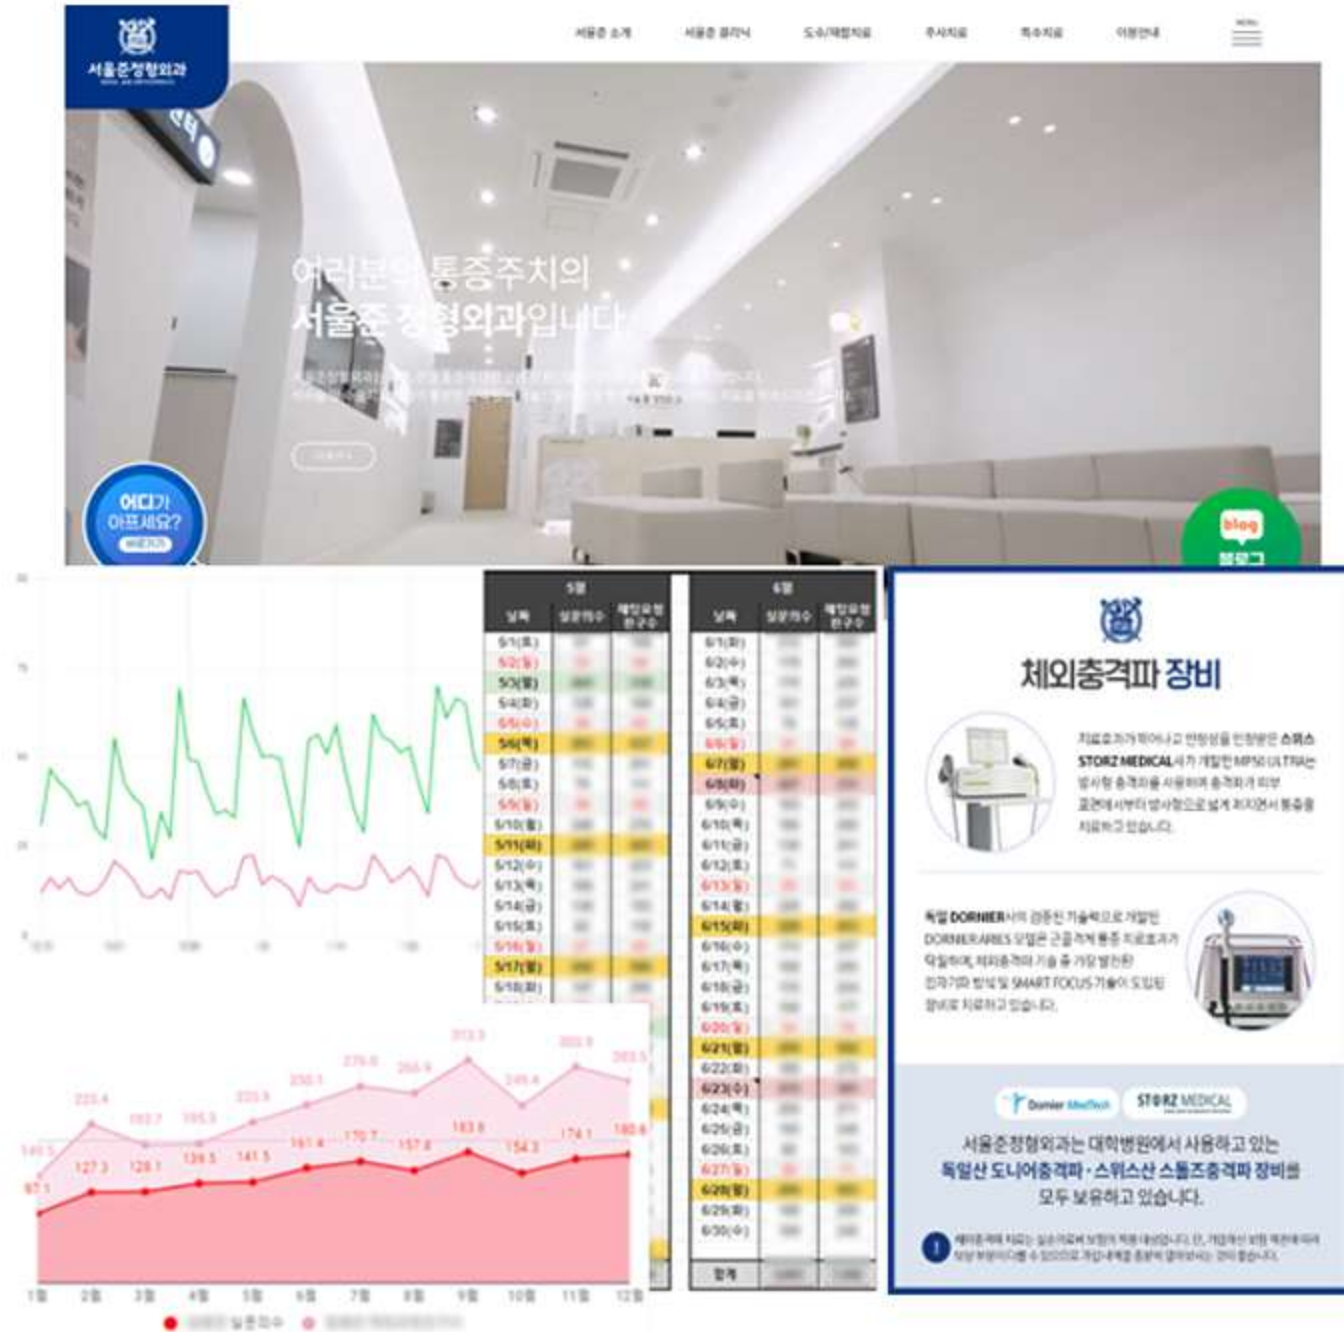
서울준정형외과

서울준 소개 서울준 클리닉 도수/재활치료 주사치료 특수치료 이용안내 MENU

여러분의 통증주치의
서울준 정형외과입니다

어디가 아프세요?

blog 블로그

| 날짜 | 방문자수 | 페이지뷰 |
|---|---|---|
| 5/1(토) | | |
| 5/2(일) | | |
| 5/3(월) | | |
| 5/4(화) | | |
| 5/5(수) | | |
| 5/6(목) | | |
| 5/7(금) | | |
| 5/8(토) | | |
| 5/9(일) | | |
| 5/10(월) | | |
| 5/11(화) | | |
| 5/12(수) | | |
| 5/13(목) | | |
| 5/14(금) | | |
| 5/15(토) | | |
| 5/16(일) | | |
| 5/17(월) | | |
| 5/18(화) | | |

| 날짜 | 방문자수 | 페이지뷰 |
|---|---|---|
| 6/1(화) | | |
| 6/2(수) | | |
| 6/3(목) | | |
| 6/4(금) | | |
| 6/5(토) | | |
| 6/6(일) | | |
| 6/7(월) | | |
| 6/8(화) | | |
| 6/9(수) | | |
| 6/10(목) | | |
| 6/11(금) | | |
| 6/12(토) | | |
| 6/13(일) | | |
| 6/14(월) | | |
| 6/15(화) | | |
| 6/16(수) | | |
| 6/17(목) | | |
| 6/18(금) | | |
| 6/19(토) | | |
| 6/20(일) | | |
| 6/21(월) | | |
| 6/22(화) | | |
| 6/23(수) | | |
| 6/24(목) | | |
| 6/25(금) | | |
| 6/26(토) | | |
| 6/27(일) | | |
| 6/28(월) | | |
| 6/29(화) | | |
| 6/30(수) | | |
| 합계 | | |

223.4 193.7 195.3 223.9 250.1 276.6 265.9 313.3 249.4 302.9 283.5
140.5 127.3 128.1 139.5 141.5 161.4 170.7 157.6 183.9 154.3 174.1 180.6
97.1
1월 2월 3월 4월 5월 6월 7월 8월 9월 10월 11월 12월
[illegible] 방문자수 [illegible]

체외충격파 장비

치료효과가 뛰어나고 안정성을 인정받은 스위스 STORZ MEDICAL사가 개발한 MP50 ULTRA는 방사형 충격파를 사용하여 충격파가 피부 표면에서부터 방사형으로 넓게 퍼지면서 통증을 치료하고 있습니다.

독일 DORNIER사의 검증된 기술력으로 개발된 DORNIER ARIES 모델은 근골격계 통증 치료효과가 탁월하며, 체외충격파 기술 중 가장 발전된 전자기파 방식 및 SMART FOCUS 기술이 도입된 장비로 치료하고 있습니다.

Dornier MedTech STORZ MEDICAL

서울준정형외과는 대학병원에서 사용하고 있는 독일산 도니어충격파 · 스위스산 스톨즈충격파 장비를 모두 보유하고 있습니다.

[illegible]